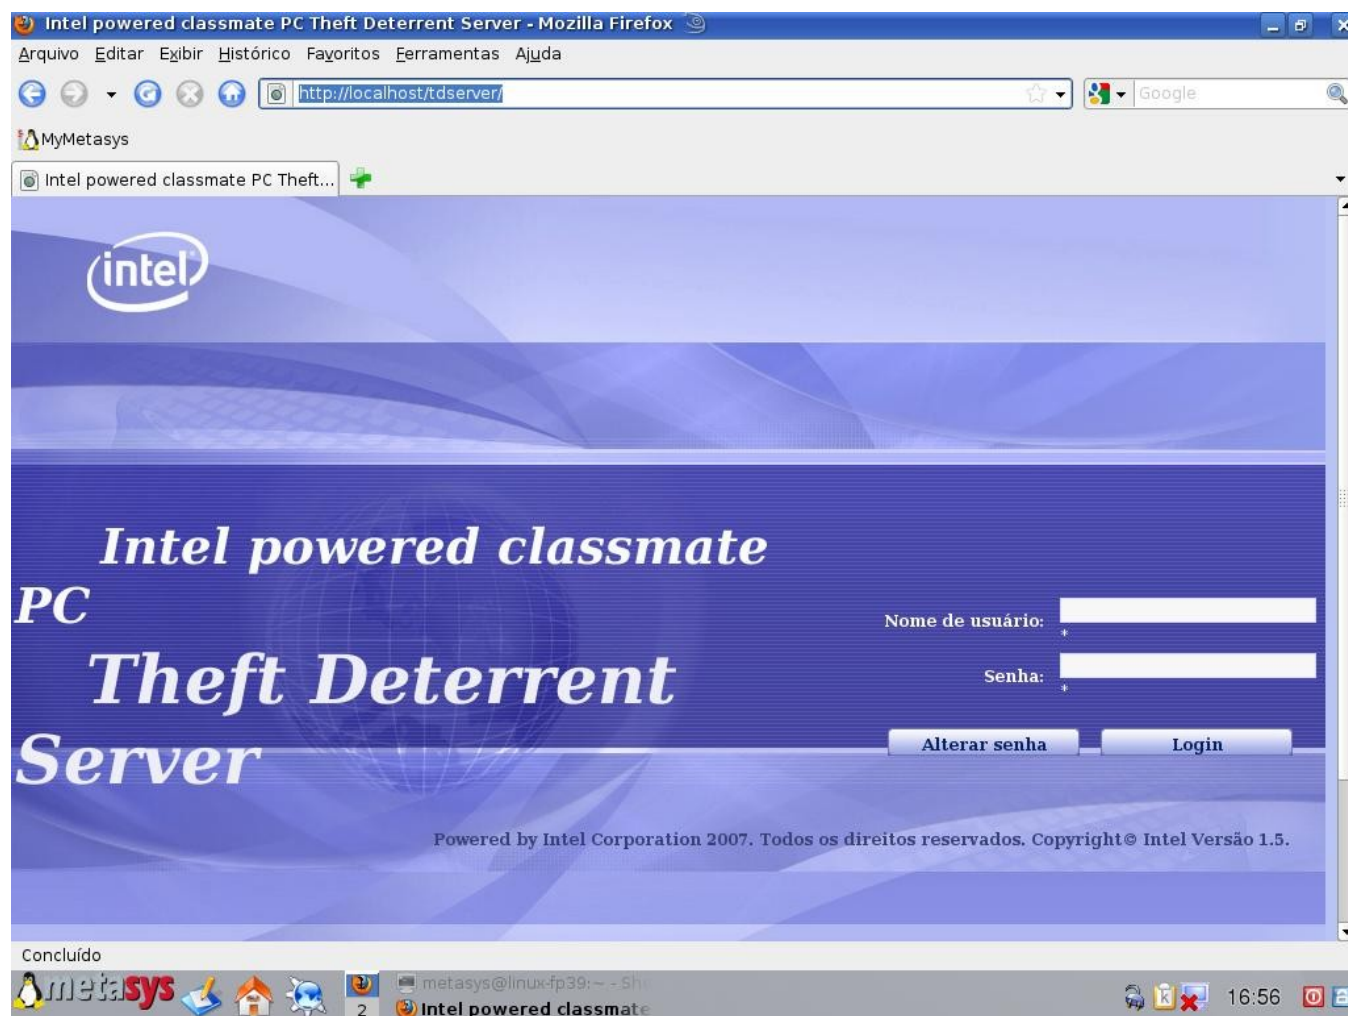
Intel powered classmate PC Theft Deterrent Server - Mozilla Firefox

Arquivo Editar Exibir Histórico Favoritos Ferramentas Ajuda

http://localhost/tdserver/

Google

MyMetasys

Intel powered classmate PC Theft...

intel

Intel powered classmate PC
Theft Deterrent Server

Nome de usuário:
*
Senha:
*

Alterar senha Login

Powered by Intel Corporation 2007. Todos os direitos reservados. Copyright© Intel Versão 1.5.

Concluído

metasys

2

metasys@linux-fp39:~ - Sh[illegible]

Intel powered classmate

16:56